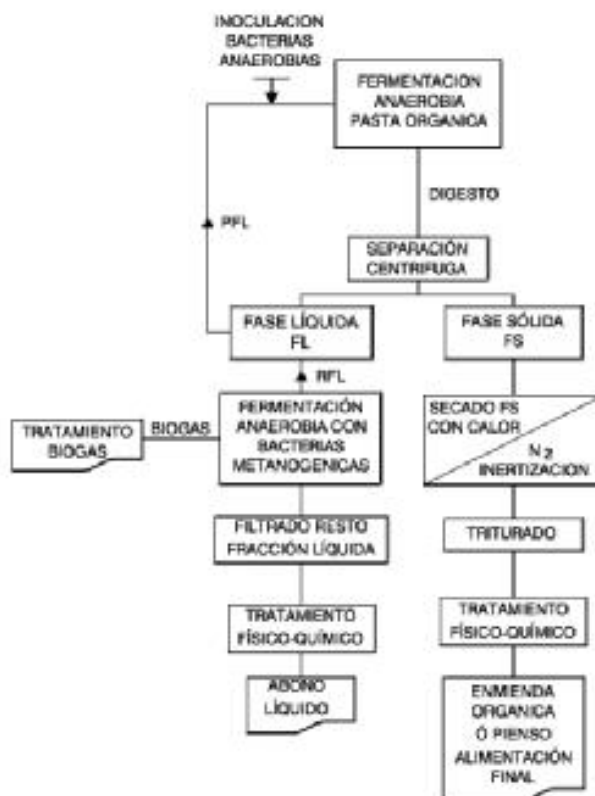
INOCULACION BACTERIAS ANAEROBIAS

FERMENTACION ANAEROBIA PASTA ORGANICA

DIGESTO

PFL

SEPARACIÓN CENTRIFUGA

FASE LÍQUIDA FL

FASE SÓLIDA FS

RFL

TRATAMIENTO BIOGAS

BIOGAS

FERMENTACIÓN ANAEROBIA CON BACTERIAS METANOGENICAS

SECADO FS CON CALOR

$N_2$ INERTIZACION

FILTRADO RESTO FRACCIÓN LÍQUIDA

TRITURADO

TRATAMIENTO FÍSICO-QUÍMICO

TRATAMIENTO FÍSICO-QUÍMICO

ABONO LÍQUIDO

ENMIENDA ORGANICA Ó PIENSO ALIMENTACIÓN FINAL